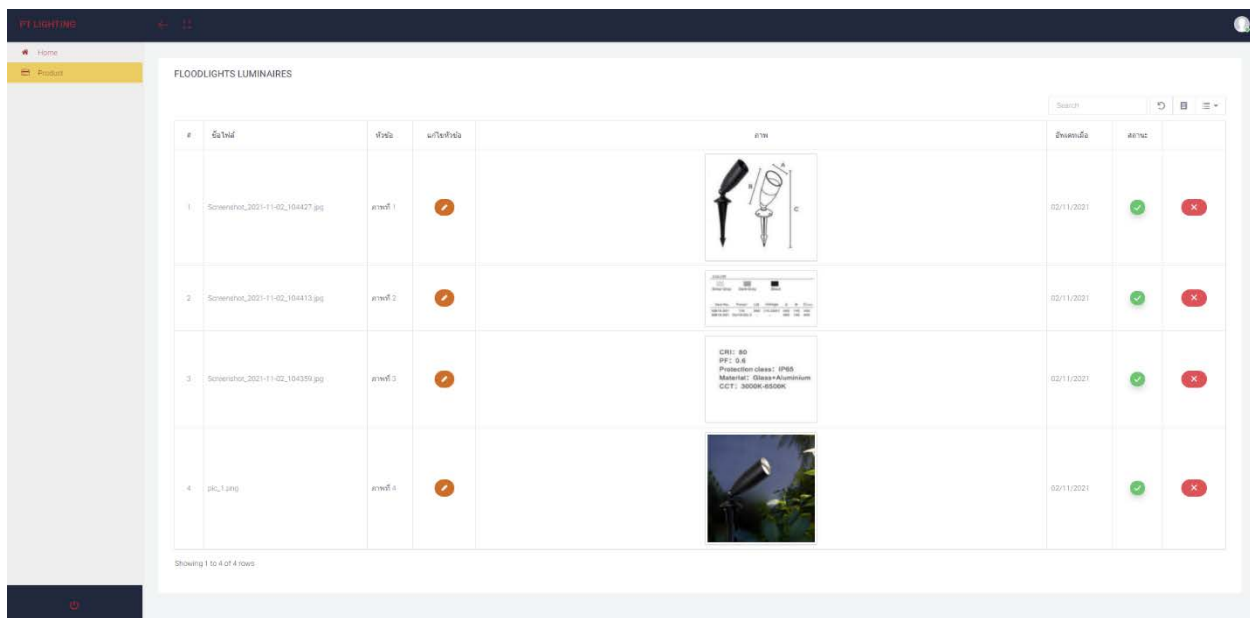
PT LIGHTING

Home
Product

FLOODLIGHTS LUMINAIRES

Search

| # | ชื่อไฟล์ | หัวข้อ | แก้ไขหัวข้อ | ภาพ | อัพเดทเมื่อ | สถานะ | |
|---|---|---|---|---|---|---|---|
| 1 | Screenshot_2021-11-02_104427.jpg | ภาพที่ 1 | | A B C | 02/11/2021 | | |
| 2 | Screenshot_2021-11-02_104413.jpg | ภาพที่ 2 | | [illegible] | 02/11/2021 | | |
| 3 | Screenshot_2021-11-02_104359.jpg | ภาพที่ 3 | | CRI: 80 PF: 0.6 Protection class: IP65 Material: Glass+Aluminium CCT: 3000K-6500K | 02/11/2021 | | |
| 4 | pic_1.png | ภาพที่ 4 | | | 02/11/2021 | | |

Showing 1 to 4 of 4 rows